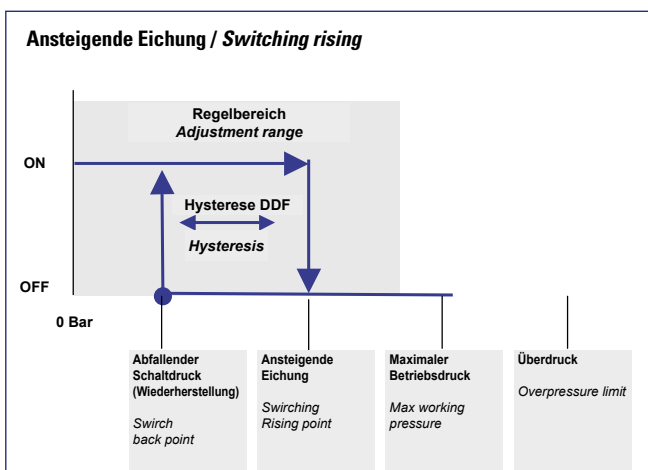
Ansteigende Eichung / *Switching rising*

Regelbereich
*Adjustment range*

ON

Hysterese DDF

*Hysteresis*

OFF

0 Bar

Abfallender Schaltdruck (Wiederherstellung)

*Swirch back point*

Ansteigende Eichung

*Swirching Rising point*

Maximaler Betriebsdruck

*Max working pressure*

Überdruck

*Overpressure limit*